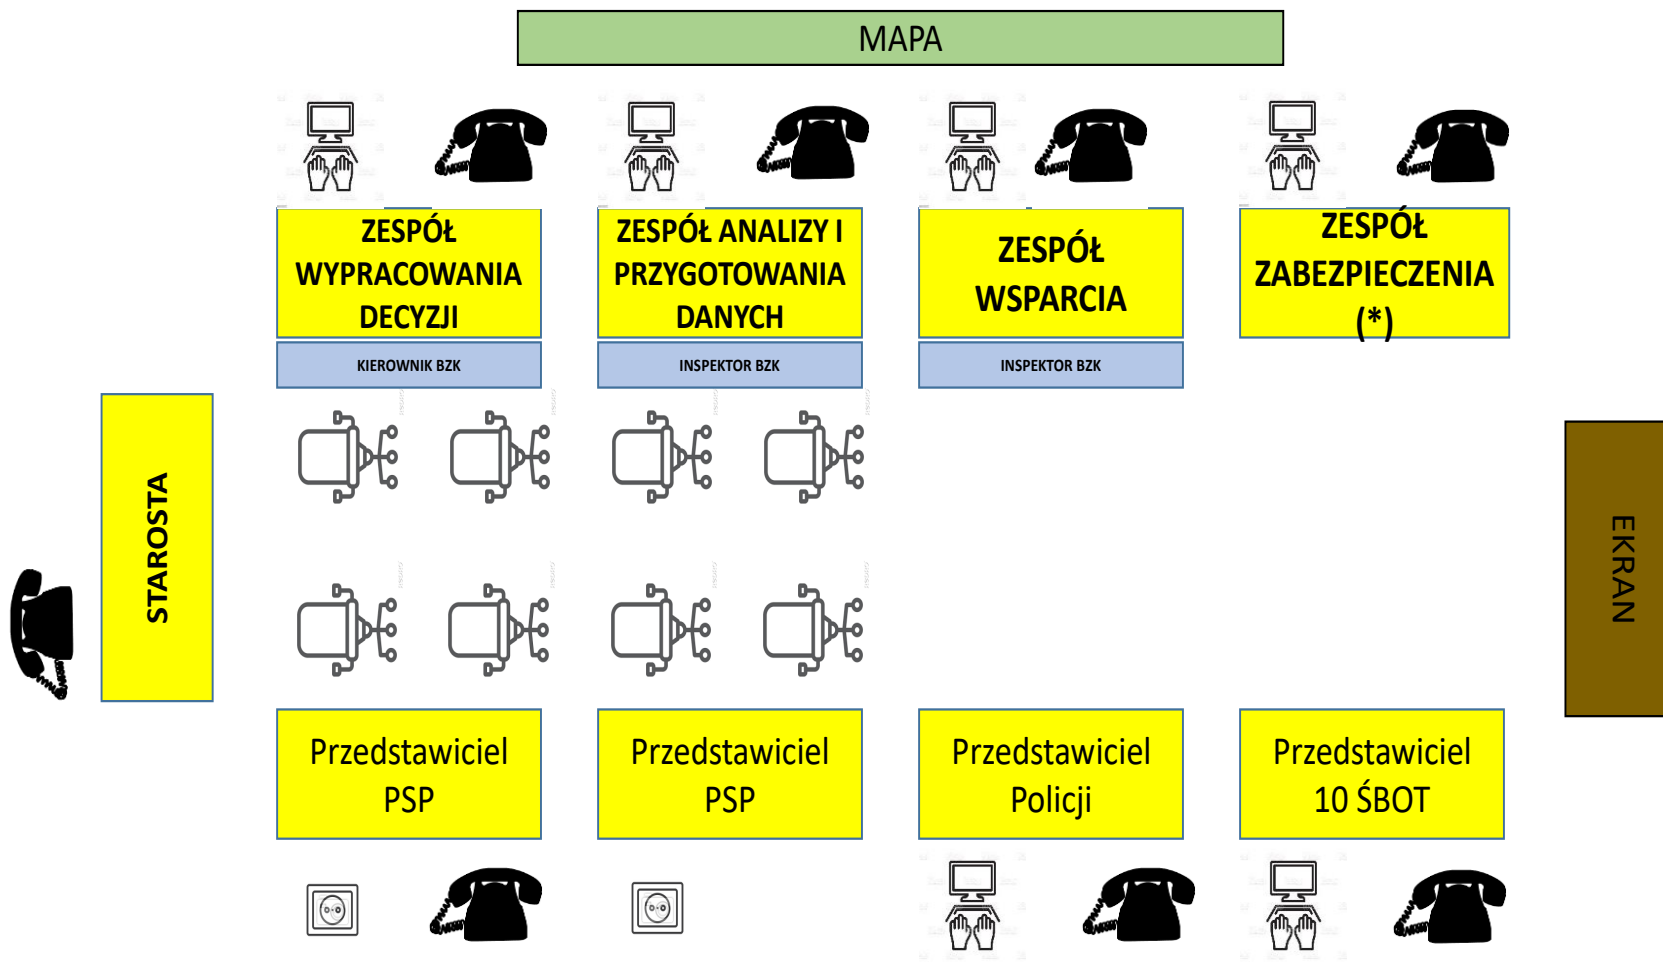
MAPA

ZESPÓŁ WYPRACOWANIA DECYZJI

KIEROWNIK BZK

ZESPÓŁ ANALIZY I PRZYGOTOWANIA DANYCH

INSPEKTOR BZK

ZESPÓŁ WSPARCIA

INSPEKTOR BZK

ZESPÓŁ ZABEZPIECZENIA (*)

STAROSTA

EKRAN

Przedstawiciel PSP

Przedstawiciel PSP

Przedstawiciel Policji

Przedstawiciel 10 ŚBOT